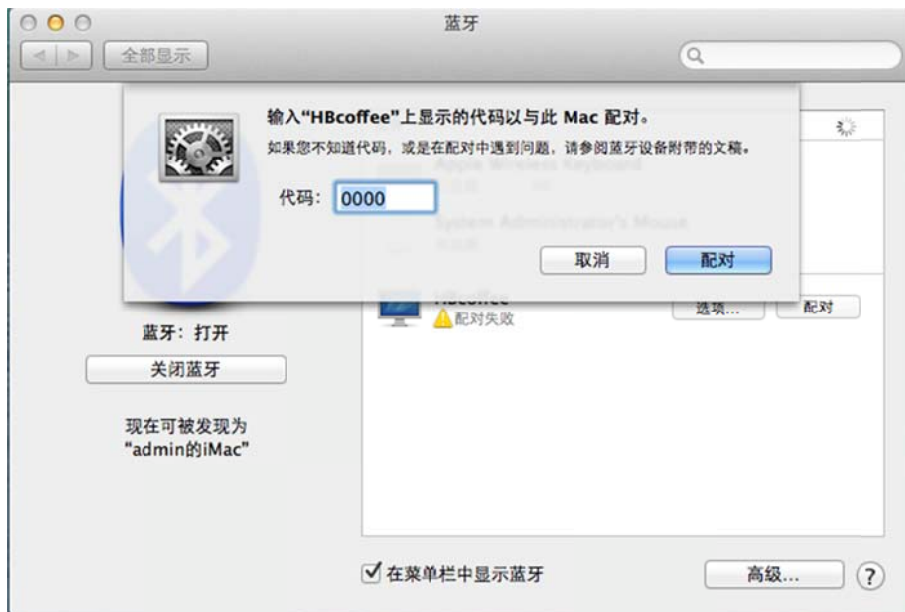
蓝牙

全部显示

输入“HBcoffee”上显示的代码以与此 Mac 配对。

如果您不知道代码，或是在配对中遇到问题，请参阅蓝牙设备附带的文稿。

代码： 0000

取消

配对

Apple Wireless Keyboard

System Administrator's Mouse

HBcoffee

配对失败

选项...

配对

蓝牙：打开

关闭蓝牙

现在可被发现为
“admin的iMac”

在菜单栏中显示蓝牙

高级...

?